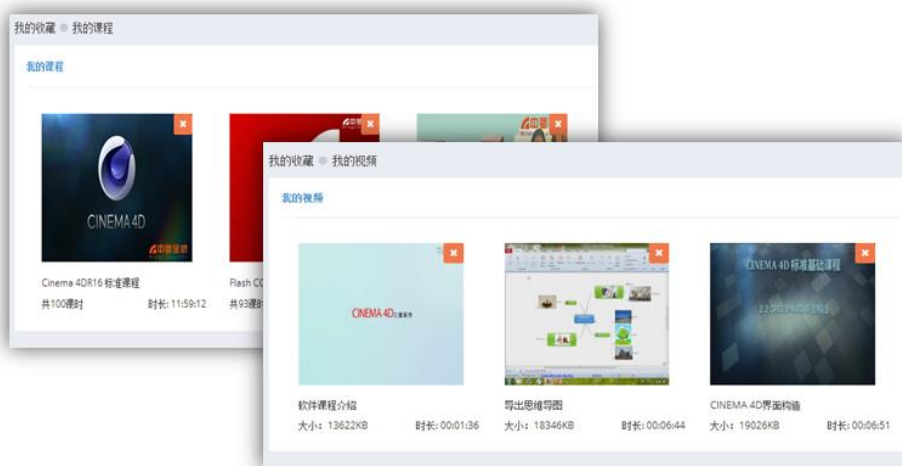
我的收藏 ● 我的课程

我的课程

CINEMA 4D

中国风格

Cinema 4DR16 标准课程
共100课时 时长：11:59:12

Flash CC
共93课时

我的收藏 ● 我的视频

我的视频

CINEMA 4D

软件课程介绍
大小：13622KB 时长：00:01:36

导出思维导图
大小：18346KB 时长：00:06:44

CINEMA 4D 标准基础课程

CINEMA 4D界面构造
大小：19026KB 时长：00:06:51